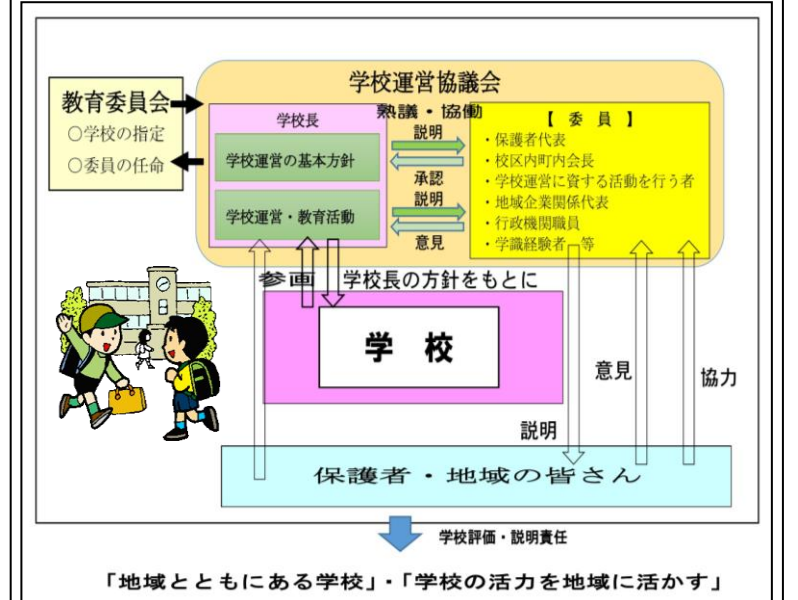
学校運営協議会

教育委員会
○学校の指定
○委員の任命

熟議・協働

学校長
学校運営の基本方針
学校運営・教育活動

説明
承認
説明
意見

【 委 員 】
・保護者代表
・校区内町内会長
・学校運営に資する活動を行う者
・地域企業関係代表
・行政機関職員
・学識経験者 等

参画
学校長の方針をもとに

学 校

意見
協力
説明

保護者・地域の皆さん

学校評価・説明責任

「地域とともにある学校」・「学校の活力を地域に活かす」